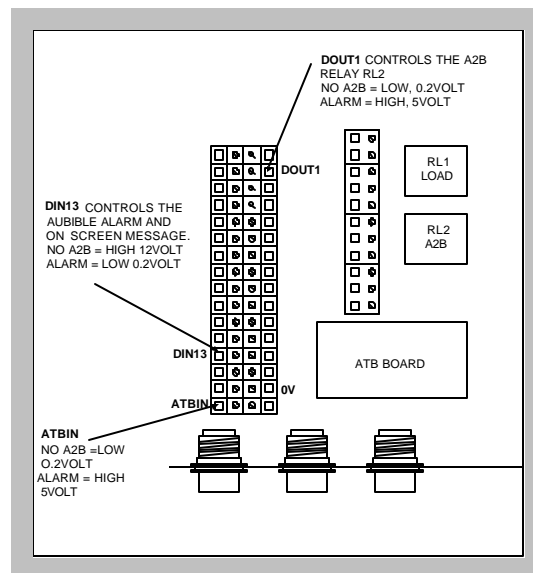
DOUT1 CONTROLS THE A2B RELAY RL2
NO A2B = LOW, 0.2VOLT
ALARM = HIGH, 5VOLT

DOUT1

RL1
LOAD

RL2
A2B

DIN13 CONTROLS THE AUBIBLE ALARM AND ON SCREEN MESSAGE.
NO A2B = HIGH 12VOLT
ALARM = LOW 0.2VOLT

DIN13

0V

ATBIN

ATB BOARD

ATBIN
NO A2B =LOW O.2VOLT
ALARM = HIGH 5VOLT